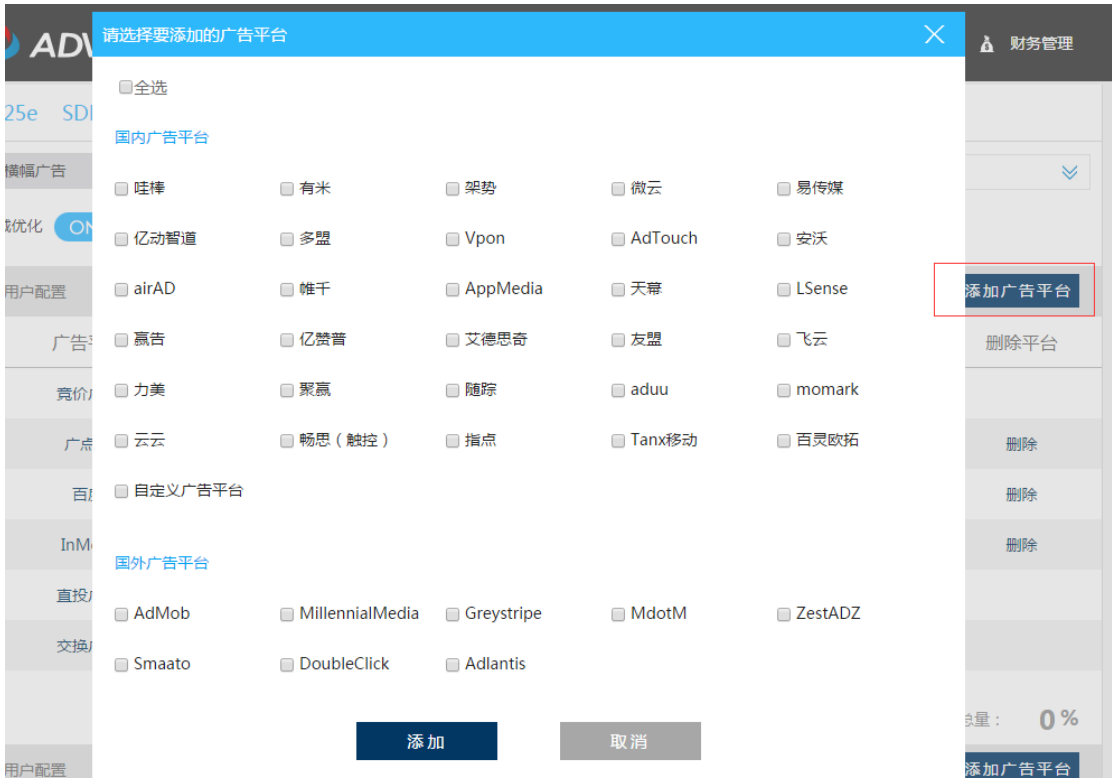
ADV

财务管理

25e SD

横幅广告

试优化 ON

用户配置

广告

竞价

广点

百

InM

直投

交换

用户配置

添加广告平台

删除平台

删除

删除

删除

总量： 0 %

添加广告平台

请选择要添加的广告平台

全选

国内广告平台

| 哇棒 | 有米 | 架势 | 微云 | 易传媒 |
|---|---|---|---|---|
| 亿动智道 | 多盟 | Vpon | AdTouch | 安沃 |
| airAD | 帷千 | AppMedia | 天幕 | LSense |
| 赢告 | 亿赞普 | 艾德思奇 | 友盟 | 飞云 |
| 力美 | 聚赢 | 随踪 | aduu | momark |
| 云云 | 畅思（触控） | 指点 | Tanx移动 | 百灵欧拓 |
| 自定义广告平台 | | | | |

国外广告平台

| AdMob | MillennialMedia | Greystripe | MdotM | ZestADZ |
|---|---|---|---|---|
| Smaato | DoubleClick | Adlantis | | |

添加 取消